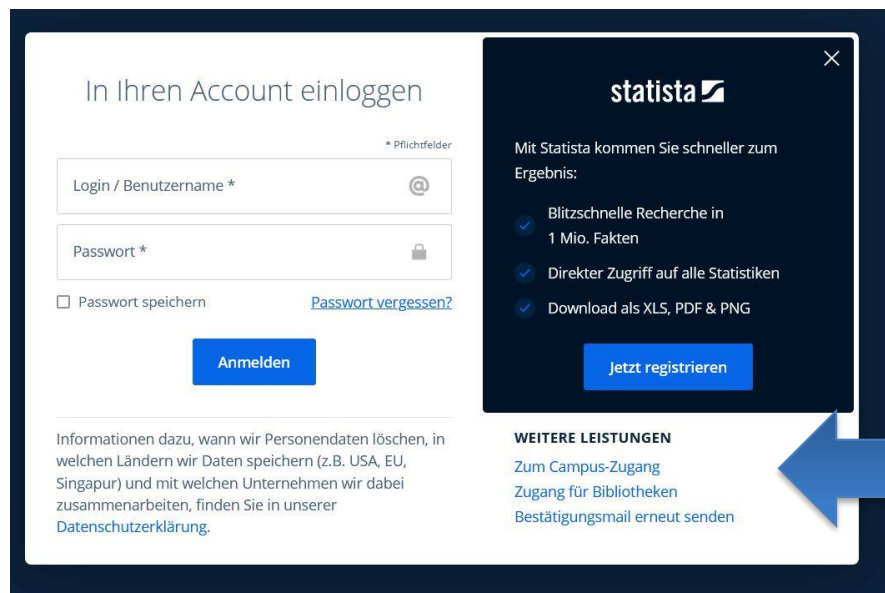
In Ihren Account einloggen

* Pflichtfelder

Login / Benutzername *

Passwort *

Passwort speichern

Passwort vergessen?

Anmelden

Informationen dazu, wann wir Personendaten löschen, in welchen Ländern wir Daten speichern (z.B. USA, EU, Singapur) und mit welchen Unternehmen wir dabei zusammenarbeiten, finden Sie in unserer Datenschutzerklärung.

×

statista

Mit Statista kommen Sie schneller zum Ergebnis:

Blitzschnelle Recherche in 1 Mio. Fakten

Direkter Zugriff auf alle Statistiken

Download als XLS, PDF & PNG

Jetzt registrieren

WEITERE LEISTUNGEN

Zum Campus-Zugang

Zugang für Bibliotheken

Bestätigungsmail erneut senden